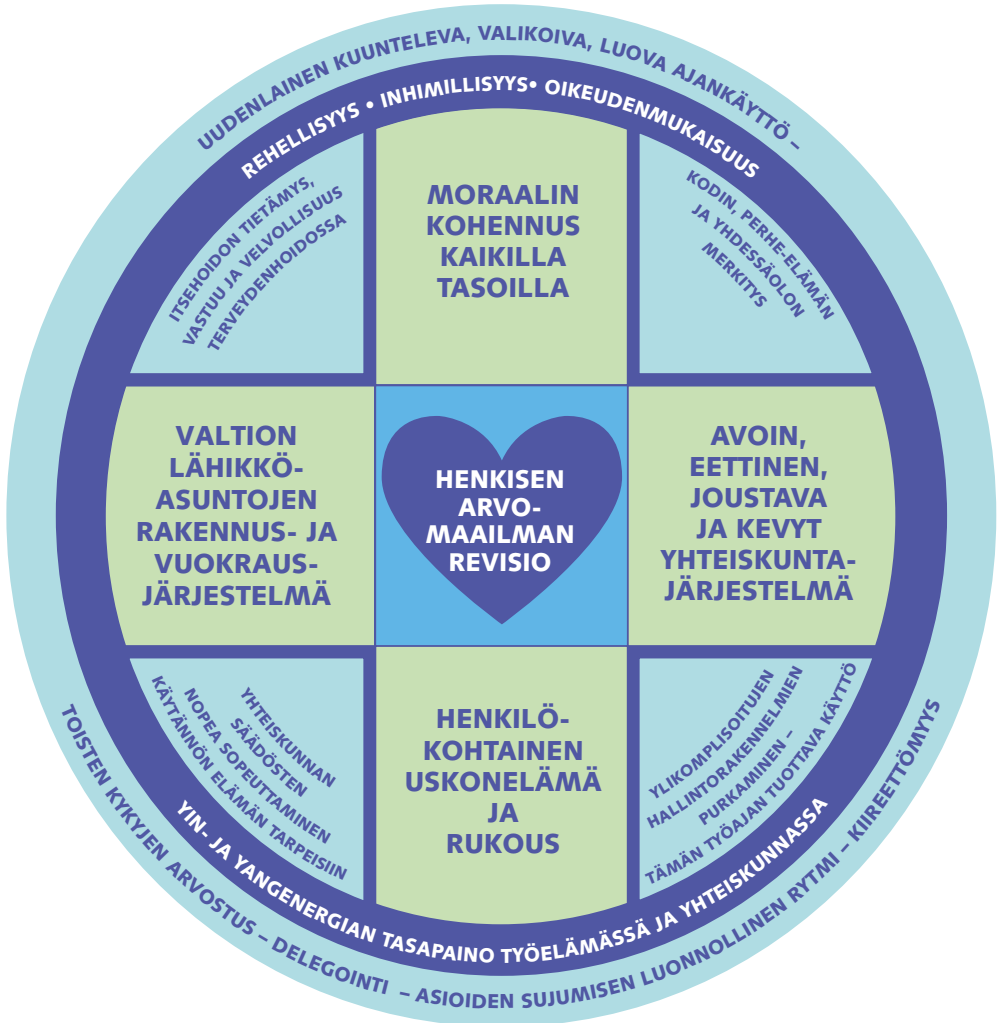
UUDENLAINEN KUUNTELEVA, VALIKOIVA, LUOVA AJANKÄYTTÖ –

REHELLISYYS • INHIMILLISYYS• OIKEUDENMUKAISUUS

ITSEHOIDON TIETÄMYS, VASTUU JA VELVOLLISUUS TERVEYDENHOIDOSSA

MORAALIN KOHENNUS KAIKILLA TASOILLA

KODIN, PERHE-ELÄMÄN JA YHDESSÄOLON MERKITYS

VALTION LÄHIKKÖ-ASUNTOJEN RAKENNUS- JA VUOKRAUS-JÄRJESTELMÄ

HENKISEN ARVO-MAAILMAN REVISIO

AVOIN, EETTINEN, JOUSTAVA JA KEVYT YHTEISKUNTA-JÄRJESTELMÄ

YHTEISKUNNAN SÄÄDÖSTEN NOPEA SOPEUTTAMINEN KÄYTÄNNÖN ELÄMÄN TARPEISIIN

HENKILÖ-KOHTAINEN USKONELÄMÄ JA RUKOUS

YLIKOMPLISOITUJEN HALLINTORAKENNELMIEN PURKAMINEN – TÄMÄN TYÖAJAN TUOTTAVA KÄYTTÖ

YIN- JA YANGENERGIAN TASAPAINO TYÖELÄMÄSSÄ JA YHTEISKUNNASSA

TOISTEN KYKYJEN ARVOSTUS – DELEGOINTI – ASIOIDEN SUJUMISEN LUONNOLLINEN RYTMI – KIIREETTÖMYYS